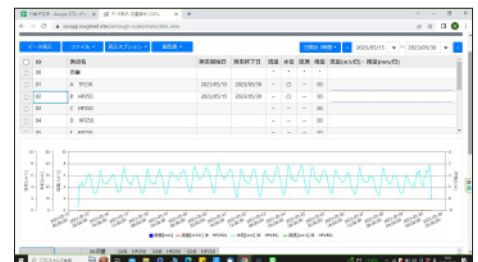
データ設定　ファイル▼　表示オプション▼　表示▼

2023/05/15　〜 2023/05/30

| ID | 測点名 | 測定開始日 | 測定終了日 | 流量 | 水位 | 流速 | 雨量 | 流量(m3/日)・雨量(mm/日) |
|---|---|---|---|---|---|---|---|---|
| 00 | 全体 | | | | | | | |
| 01 | A | | | | | | | |
| 02 | B | 2023/05/15 | 2023/05/30 | - | ○ | - | 00 | |
| 03 | C | | | | | | | |
| 04 | D | | | | | | | |
| 05 | E | | | | | | | |